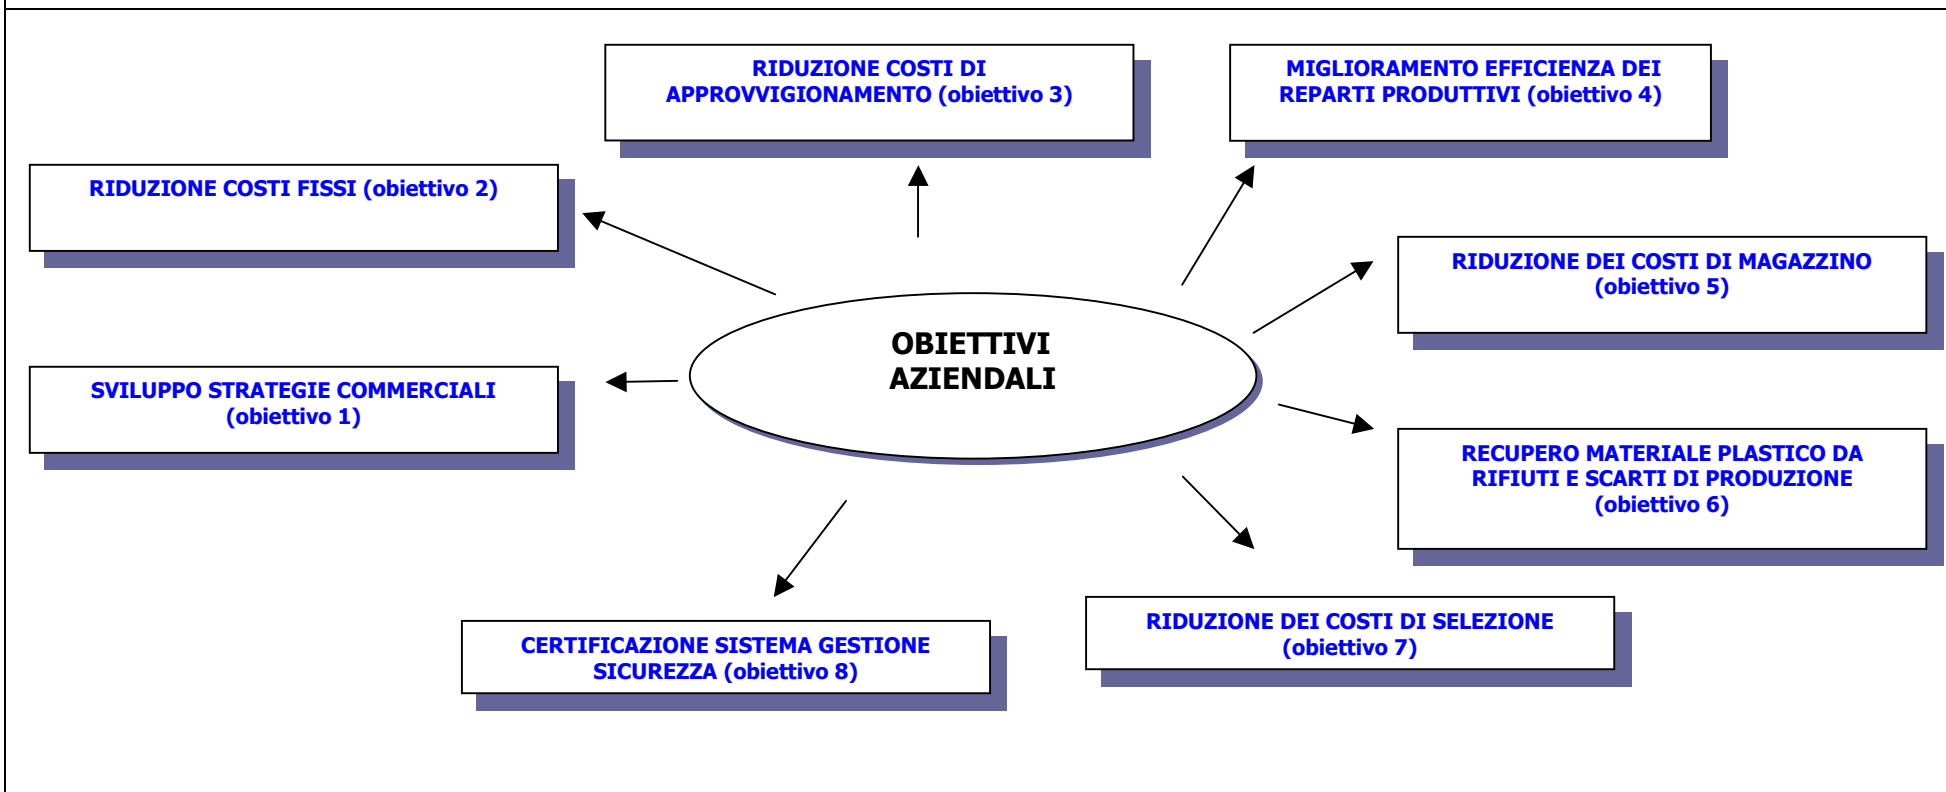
RIDUZIONE COSTI DI APPROVVIGIONAMENTO (obiettivo 3)

MIGLIORAMENTO EFFICIENZA DEI REPARTI PRODUTTIVI (obiettivo 4)

RIDUZIONE COSTI FISSI (obiettivo 2)

RIDUZIONE DEI COSTI DI MAGAZZINO (obiettivo 5)

OBIETTIVI AZIENDALI

SVILUPPO STRATEGIE COMMERCIALI (obiettivo 1)

RECUPERO MATERIALE PLASTICO DA RIFIUTI E SCARTI DI PRODUZIONE (obiettivo 6)

RIDUZIONE DEI COSTI DI SELEZIONE (obiettivo 7)

CERTIFICAZIONE SISTEMA GESTIONE SICUREZZA (obiettivo 8)